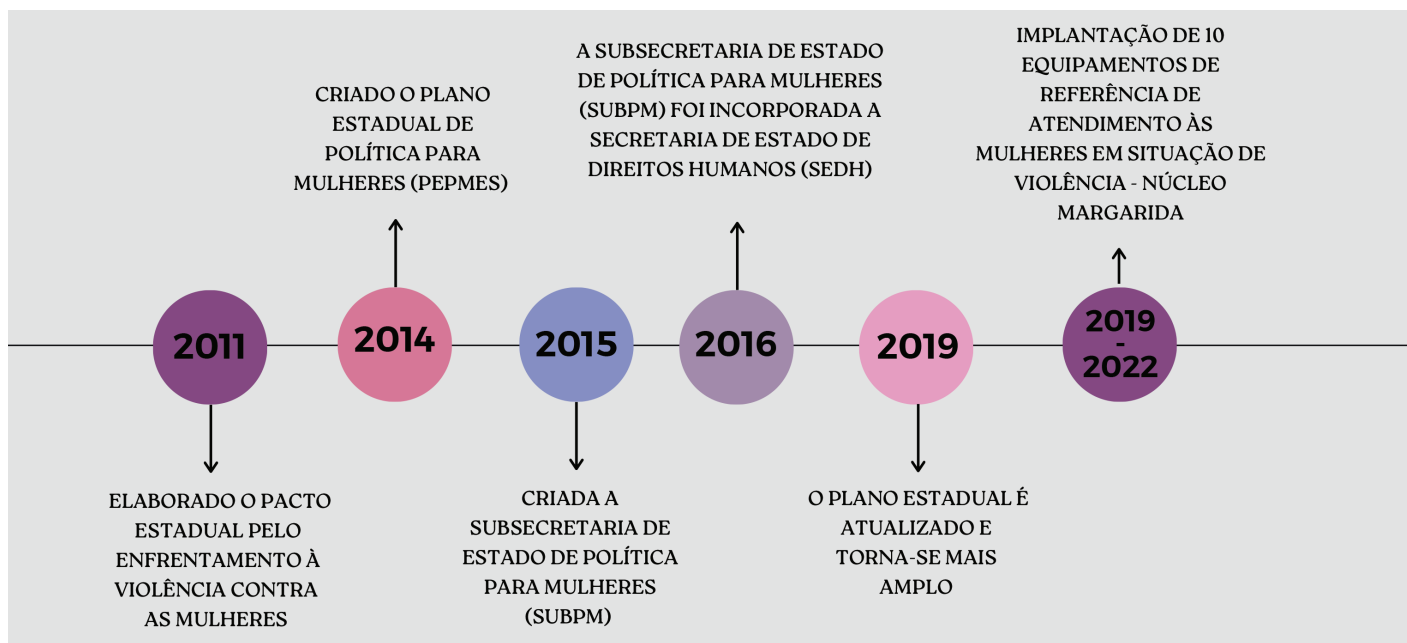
CRIADO O PLANO ESTADUAL DE POLÍTICA PARA MULHERES (PEPMES)

A SUBSECRETARIA DE ESTADO DE POLÍTICA PARA MULHERES (SUBPM) FOI INCORPORADA A SECRETARIA DE ESTADO DE DIREITOS HUMANOS (SEDH)

IMPLANTAÇÃO DE 10 EQUIPAMENTOS DE REFERÊNCIA DE ATENDIMENTO ÀS MULHERES EM SITUAÇÃO DE VIOLÊNCIA - NÚCLEO MARGARIDA

2011

2014

2015

2016

2019

2019 - 2022

ELABORADO O PACTO ESTADUAL PELO ENFRENTAMENTO À VIOLÊNCIA CONTRA AS MULHERES

CRIADA A SUBSECRETARIA DE ESTADO DE POLÍTICA PARA MULHERES (SUBPM)

O PLANO ESTADUAL É ATUALIZADO E TORNA-SE MAIS AMPLO